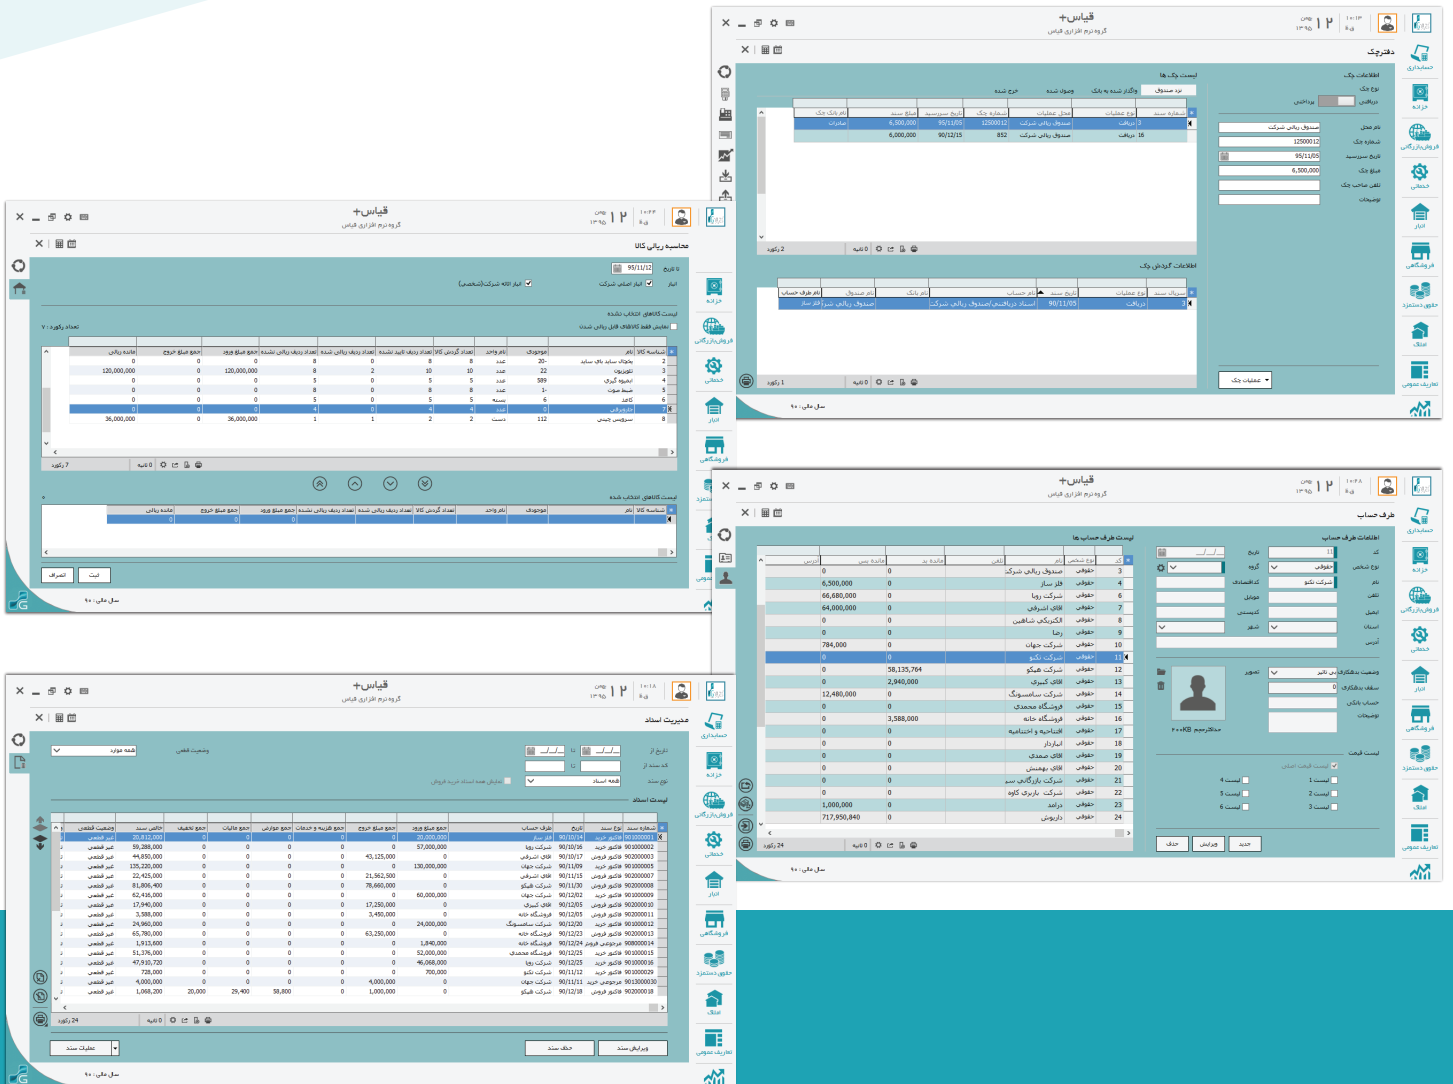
قیاس+
گروه نرم افزاری قیاس
۱۲ بهمن ۱۳۹۵

دفترچک
لیست چک ها
اطلاعات چک
نوع چک
دریافتی
پرداختی
نزد صندوق
واگذار شده به بانک
وصول شده
خرج شده
شماره سند
نوع عملیات
محل عملیات
شماره چک
تاریخ سررسید
مبلغ سند
نام بانک چک
3 دریافت صندوق ریالی شرکت 12500012 95/11/05 6,500,000 صادرات
16 دریافت صندوق ریالی شرکت 852 90/12/15 6,000,000
نام محل
صندوق ریالی شرکت
شماره چک
12500012
تاریخ سررسید
95/11/05
مبلغ چک
6,500,000
تلفن صاحب چک
توضیحات
2 رکورد
0 ثانیه
اطلاعات گردش چک
سریال سند
نوع عملیات
تاریخ سند
نام حساب
نام بانک
نام صندوق
نام طرف حساب
3 دریافت 95/11/05 اسناد دریافتنی/صندوق ریالی ش صندوق ریالی شر فلز ساز
1 رکورد
0 ثانیه
عملیات چک
سال مالی: ۹۰
حسابداری
خزانه
فروش/بازرگانی
خدماتی
انبار
فروشگاه
حقوق دستمزد
املاک
تعاریف عمومی

قیاس+
گروه نرم افزاری قیاس
۱۲ بهمن ۱۳۹۵
محاسبه ریالی کالا
تا تاریخ
95/11/12
انبار
انبار اصلی شرکت
انبار امانه شرکت(شخصی)
لیست کالاهای انتخاب نشده
نمایش فقط کالاهای قابل ریالی شدن
تعداد رکورد : 7
شناسه کالا
نام
موجودی
نام واحد
تعداد گردش کالا
تعداد ردیف تایید نشده
تعداد ردیف ریالی نشده
جمع مبلغ ورود
جمع مبلغ خروج
مانده ریالی
| 2 | یخچال ساید بای ساید | -20 | عدد | 8 | 8 | 8 | 0 | 0 | 0 |
| 3 | تلویزیون | 22 | عدد | 10 | 10 | 2 | 8 | 120,000,000 | 0 | 120,000,000 |
| 4 | ابمیوه گیری | 589 | عدد | 5 | 5 | 5 | 0 | 0 | 0 |
| 5 | ضبط صوت | -1 | عدد | 5 | 5 | 5 | 0 | 0 | 0 |
| 6 | کاغذ | 6 | بسته | 5 | 5 | 0 | 5 | 0 | 0 | 0 |
| 7 | خاروبرقی | 0 | عدد | 4 | 4 | 0 | 4 | 0 | 0 | 0 |
| 8 | سرویس چینی | 112 | دست | 2 | 2 | 1 | 1 | 36,000,000 | 0 | 36,000,000 |
7 رکورد
0 ثانیه
لیست کالاهای انتخاب شده
0
شناسه کالا
نام
موجودی
نام واحد
تعداد گردش کالا
تعداد ردیف ریالی نشده
تعداد ردیف ریالی شده
جمع مبلغ ورود
جمع مبلغ خروج
مانده ریالی
ثبت
انصراف
سال مالی: ۹۰
خزانه
فروش/بازرگانی
خدماتی
انبار
فروشگاه

قیاس+
گروه نرم افزاری قیاس
۱۲ بهمن ۱۳۹۵
طرف حساب
اطلاعات طرف حساب
لیست طرف حساب ها
کد
نوع شخص
نام
تلفن
مانده بد
مانده بس
آدرس
| 3 | حقوقی | صندوق ریالی شرکت | 0 | 0 |
| 4 | حقوقی | فلز ساز | 0 | 6,500,000 |
| 6 | حقوقی | شرکت رویا | 0 | 66,680,000 |
| 7 | حقوقی | آقای اشرفی | 0 | 64,000,000 |
| 8 | حقوقی | الکتریکی شاهین | 0 | 0 |
| 9 | حقوقی | رضا | 0 | 0 |
| 10 | حقوقی | شرکت جهان | 0 | 784,000 |
| 11 | حقوقی | شرکت نکتو | 0 | 0 |
| 12 | حقوقی | شرکت هیکو | 58,135,764 | 0 |
| 13 | حقوقی | آقای کبیری | 2,940,000 | 0 |
| 14 | حقوقی | شرکت سامسونگ | 0 | 12,480,000 |
| 15 | حقوقی | فروشگاه محمدی | 0 | 0 |
| 16 | حقوقی | فروشگاه خانه | 3,588,000 | 0 |
| 17 | حقوقی | افتتاحیه و اختتامیه | 0 | 0 |
| 18 | حقوقی | انباردار | 0 | 0 |
| 19 | حقوقی | آقای صمدی | 0 | 0 |
| 20 | حقوقی | آقای بهمنی | 0 | 0 |
| 21 | حقوقی | شرکت بازرگانی سو | 0 | 0 |
| 22 | حقوقی | شرکت باربری کاوه | 0 | 0 |
| 23 | حقوقی | درامد | 0 | 1,000,000 |
| 24 | حقوقی | داریوش | 0 | 717,950,840 |
24 رکورد
0 ثانیه
کد
11
تاریخ
نوع شخص
حقوقی
گروه
نام
شرکت نکتو
کد اقتصادی
موبایل
تلفن
کدپستی
ایمیل
استان
شهر
آدرس
وضعیت بدهکاری
بی تاثیر
تصویر
سقف بدهکاری
0
حساب بانکی
توضیحات
حداکثر حجم ۲۰۰KB
لیست قیمت
لیست قیمت اصلی
لیست 1
لیست 4
لیست 2
لیست 5
لیست 3
لیست 6
جدید
ویرایش
حذف
سال مالی: ۹۰

قیاس+
گروه نرم افزاری قیاس
۱۲ بهمن ۱۳۹۵
مدیریت اسناد
تاریخ از
تا
وضعیت قطعی
همه موارد
کد سند از
تا
نوع سند
همه اسناد
نمایش همه اسناد خرید فروش
لیست اسناد
شماره سند
نوع سند
تاریخ
طرف حساب
جمع مبلغ ورود
جمع مبلغ خروج
جمع هزینه و خدمات
جمع عوارض
جمع مالیات
جمع تخفیف
خالص سند
وضعیت قطعی
| 901000001 | فاکتور خرید | 90/10/14 | فلز ساز | 20,000,000 | 0 | 0 | 0 | 0 | 0 | 20,812,000 | غیر قطعی |
| 901000002 | فاکتور خرید | 90/10/16 | شرکت رویا | 57,000,000 | 0 | 0 | 0 | 0 | 0 | 59,288,000 | غیر قطعی |
| 902000003 | فاکتور فروش | 90/10/17 | آقای اشرفی | 0 | 43,125,000 | 0 | 0 | 0 | 0 | 44,850,000 | غیر قطعی |
| 901000005 | فاکتور خرید | 90/11/09 | شرکت جهان | 130,000,000 | 0 | 0 | 0 | 0 | 0 | 135,220,000 | غیر قطعی |
| 902000007 | فاکتور فروش | 90/11/15 | آقای اشرفی | 0 | 21,562,500 | 0 | 0 | 0 | 0 | 22,425,000 | غیر قطعی |
| 902000008 | فاکتور فروش | 90/11/30 | شرکت هیکو | 0 | 78,660,000 | 0 | 0 | 0 | 0 | 81,806,400 | غیر قطعی |
| 901000009 | فاکتور خرید | 90/12/01 | شرکت جهان | 60,000,000 | 0 | 0 | 0 | 0 | 0 | 62,416,000 | غیر قطعی |
| 902000010 | فاکتور فروش | 90/12/05 | آقای کبیری | 0 | 17,250,000 | 0 | 0 | 0 | 0 | 17,940,000 | غیر قطعی |
| 902000011 | فاکتور فروش | 90/12/05 | فروشگاه خانه | 0 | 3,450,000 | 0 | 0 | 0 | 0 | 3,588,000 | غیر قطعی |
| 901000012 | فاکتور خرید | 90/12/20 | شرکت سامسونگ | 24,000,000 | 0 | 0 | 0 | 0 | 0 | 24,960,000 | غیر قطعی |
| 902000013 | فاکتور فروش | 90/12/23 | فروشگاه خانه | 0 | 63,250,000 | 0 | 0 | 0 | 0 | 65,780,000 | غیر قطعی |
| 908000014 | مرجوعی فروش | 90/12/24 | فروشگاه خانه | 1,840,000 | 0 | 0 | 0 | 0 | 0 | 1,913,600 | غیر قطعی |
| 901000015 | فاکتور خرید | 90/12/25 | فروشگاه محمدی | 52,000,000 | 0 | 0 | 0 | 0 | 0 | 51,376,000 | غیر قطعی |
| 902000016 | فاکتور فروش | 90/12/25 | آقای کبیری | 0 | 46,068,000 | 0 | 0 | 0 | 0 | 47,910,720 | غیر قطعی |
| 901000029 | فاکتور خرید | 90/11/12 | شرکت نکتو | 700,000 | 0 | 0 | 0 | 0 | 0 | 728,000 | غیر قطعی |
| 901300030 | مرجوعی خرید | 90/11/11 | شرکت جهان | 0 | 4,000,000 | 0 | 0 | 0 | 0 | 4,000,000 | غیر قطعی |
| 902000018 | فاکتور فروش | 90/12/18 | شرکت هیکو | 0 | 1,000,000 | 0 | 58,800 | 29,400 | 20,000 | 1,068,200 | غیر قطعی |
24 رکورد
0 ثانیه
ویرایش سند
حذف سند
عملیات سند
سال مالی: ۹۰
حسابداری
خزانه
فروش/بازرگانی
خدماتی
انبار
فروشگاه
حقوق دستمزد
املاک
تعاریف عمومی